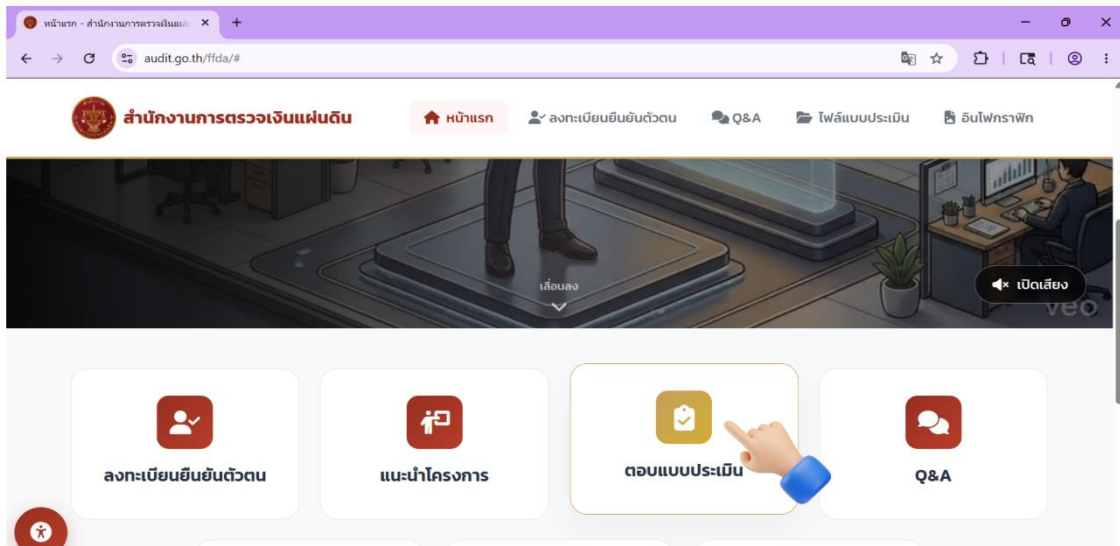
หน้าแรก - สำนักงานการตรวจเงินแผ่น ×
+
audit.go.th/ffda/#

สำนักงานการตรวจเงินแผ่นดิน
หน้าแรก
ลงทะเบียนยืนยันตัวตน
Q&A
ไฟล์แบบประเมิน
อินโฟกราฟิก

เลื่อนลง
เปิดเสียง
veo

ลงทะเบียนยืนยันตัวตน
แนะนำโครงการ
ตอบแบบประเมิน
Q&A